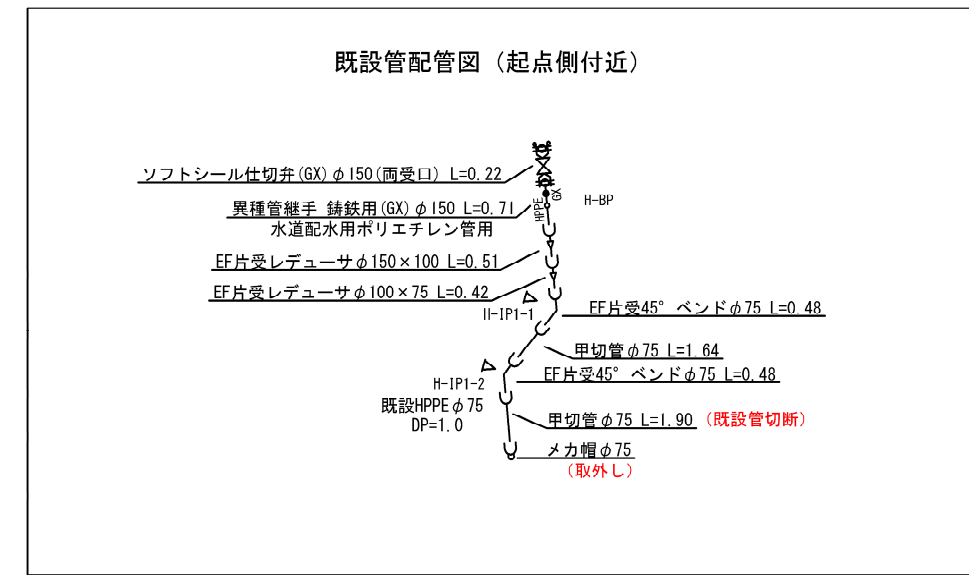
既設管配管図（起点側付近）

ソフトシール仕切弁(GX)$\phi$150(両受口) L=0.22

異種管継手 鋳鉄用(GX)$\phi$150 L=0.71
水道配水用ポリエチレン管用

HPPE
GX
H-BP

EF片受レデューサ$\phi$150×100 L=0.51

EF片受レデューサ$\phi$100×75 L=0.42

H-IP1-1

EF片受45° ベンド$\phi$75 L=0.48

甲切管$\phi$75 L=1.64

H-IP1-2

EF片受45° ベンド$\phi$75 L=0.48

既設HPPE$\phi$75
DP=1.0

甲切管$\phi$75 L=1.90（既設管切断）

メカ帽$\phi$75
（取外し）